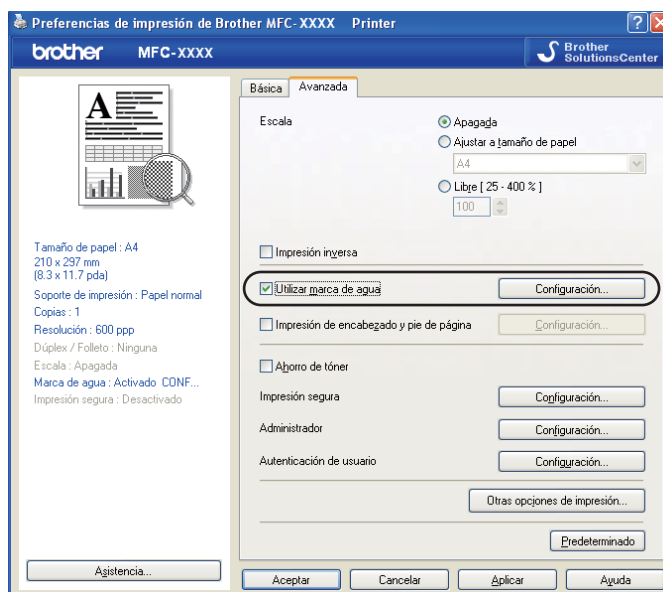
Preferencias de impresión de Brother MFC-XXXX Printer

brother MFC-XXXX

Brother SolutionsCenter

Básica Avanzada

Escala

Apagada

Ajustar a tamaño de papel

A4

Libre [ 25 - 400 % ]

100

Tamaño de papel : A4
210 x 297 mm
(8.3 x 11.7 pda)
Soporte de impresión : Papel normal
Copias : 1
Resolución : 600 ppp
Dúplex / Folleto : Ninguna
Escala : Apagada
Marca de agua : Activado CONF...
Impresión segura : Desactivado

Impresión inversa

Utilizar marca de agua

Configuración...

Impresión de encabezado y pie de página

Configuración...

Ahorro de tóner

Impresión segura

Configuración...

Administrador

Configuración...

Autenticación de usuario

Configuración...

Otras opciones de impresión...

Predeterminado

Asistencia...

Aceptar

Cancelar

Aplicar

Ayuda